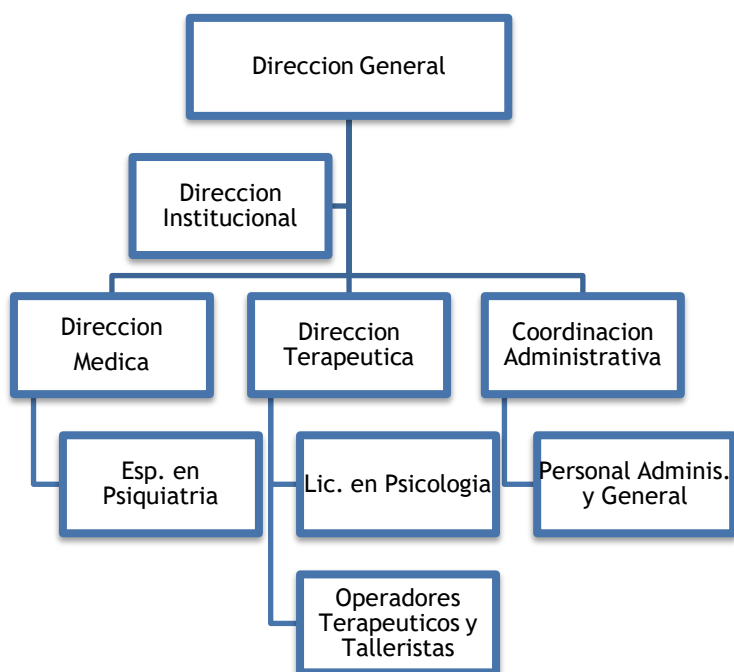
Direccion General

Direccion Institucional

Direccion Medica

Direccion Terapeutica

Coordinacion Administrativa

Esp. en Psiquiatria

Lic. en Psicologia

Personal Adminis. y General

Operadores Terapeuticos y Talleristas